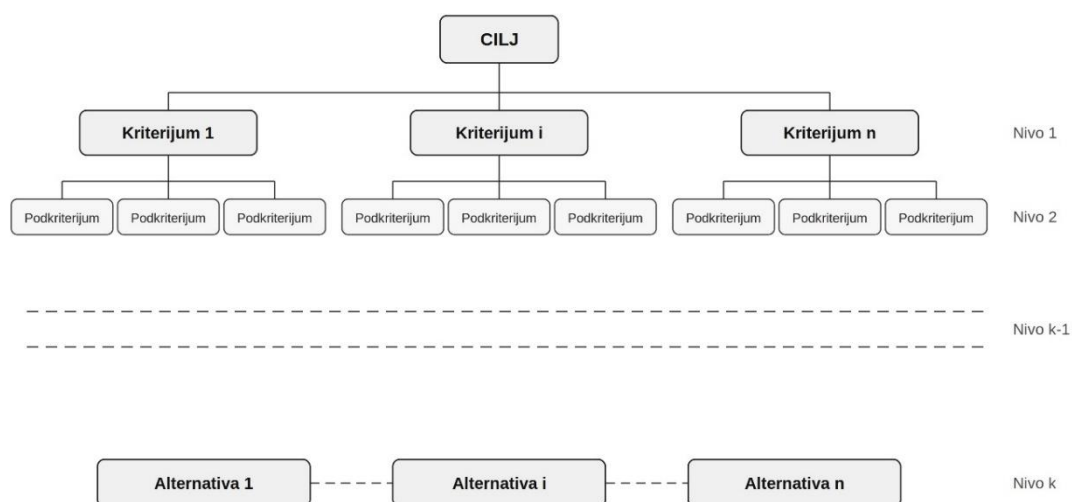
CILJ

Kriterijum 1
Kriterijum i
Kriterijum n
Nivo 1

Podkriterijum
Podkriterijum
Podkriterijum
Podkriterijum
Podkriterijum
Podkriterijum
Podkriterijum
Podkriterijum
Podkriterijum
Nivo 2

Nivo k-1

Alternativa 1
Alternativa i
Alternativa n
Nivo k